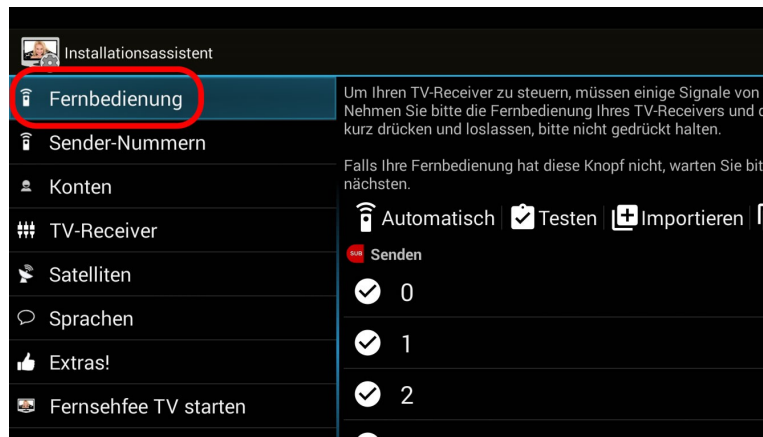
Installationsassistent

Fernbedienung

Sender-Nummern

Konten

TV-Receiver

Satelliten

Sprachen

Extras!

Fernsehfee TV starten

Um Ihren TV-Receiver zu steuern, müssen einige Signale von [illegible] Nehmen Sie bitte die Fernbedienung Ihres TV-Receivers und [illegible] kurz drücken und loslassen, bitte nicht gedrückt halten.

Falls Ihre Fernbedienung hat diese Knopf nicht, warten Sie bit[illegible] nächsten.

Automatisch Testen Importieren

SUB Senden

0

1

2